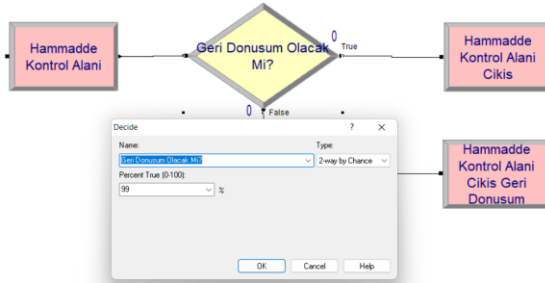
Hammadde Kontrol Alani

Geri Donusum Olacak Mi?

0

True

0

False

Hammadde Kontrol Alani Cikis

Hammadde Kontrol Alani Cikis Geri Donusum

Decide

?

X

Name:

Geri Donusum Olacak Mi?

Type:

2-way by Chance

Percent True (0-100):

99

%

OK

Cancel

Help